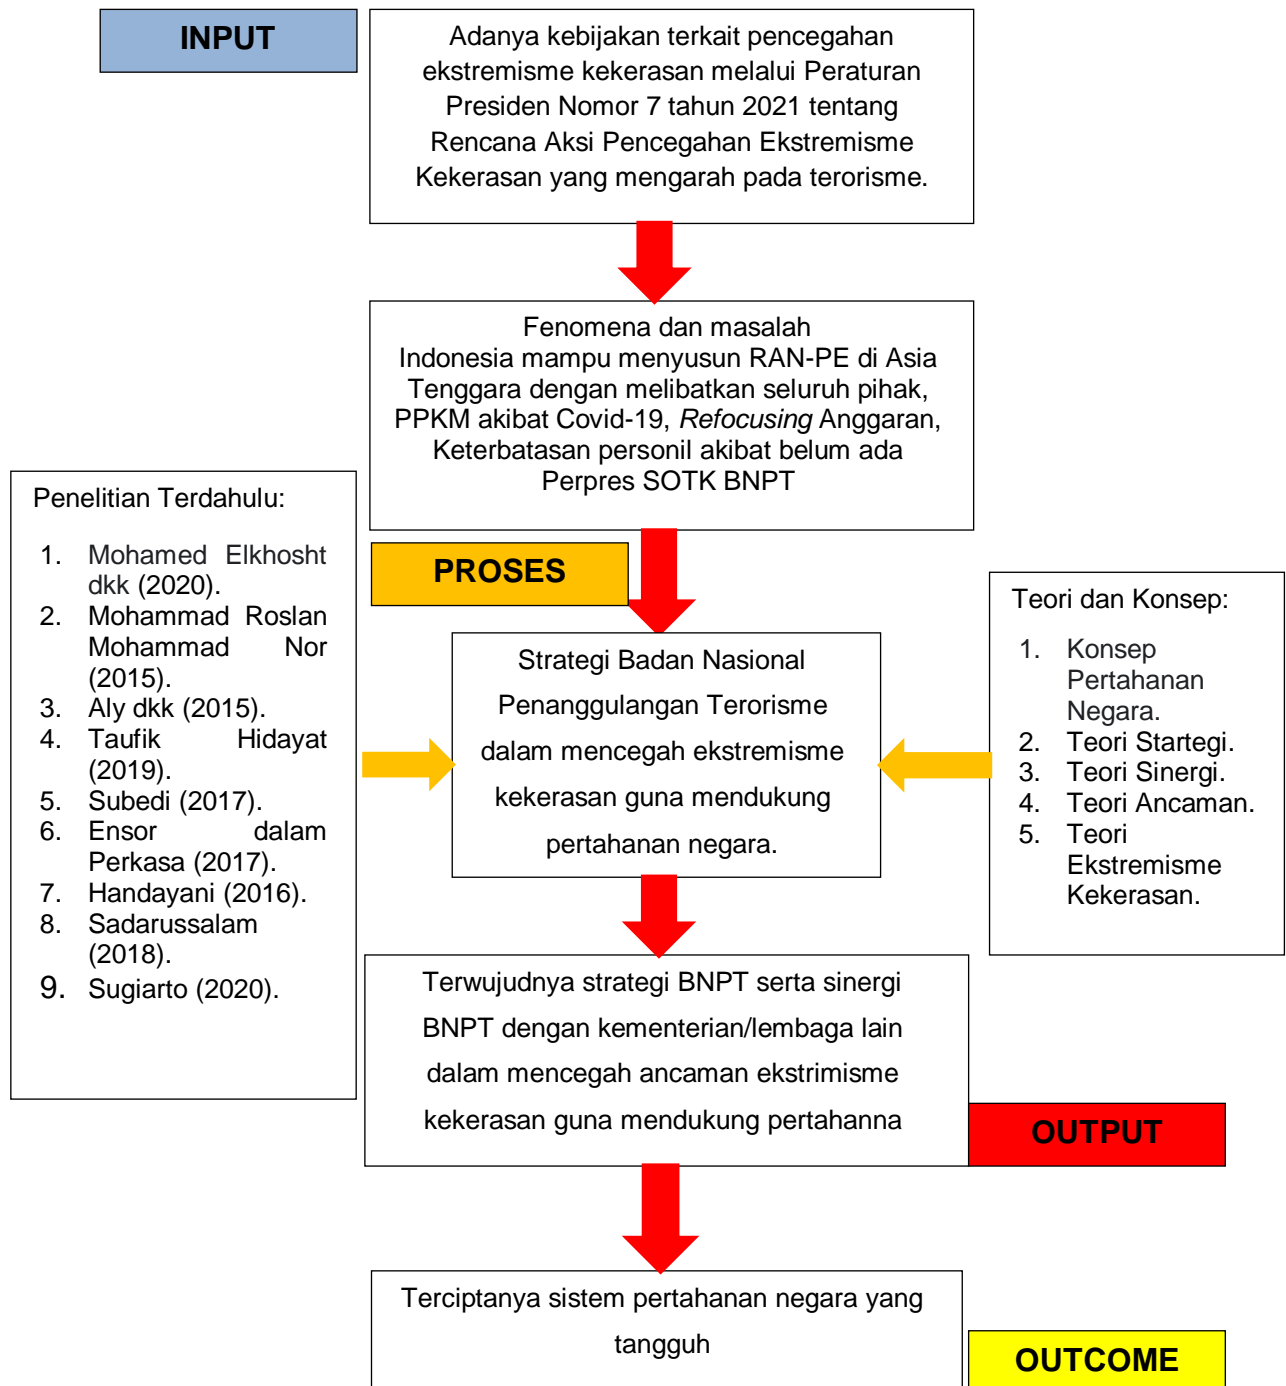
INPUT

Adanya kebijakan terkait pencegahan ekstremisme kekerasan melalui Peraturan Presiden Nomor 7 tahun 2021 tentang Rencana Aksi Pencegahan Ekstremisme Kekerasan yang mengarah pada terorisme.

Fenomena dan masalah
Indonesia mampu menyusun RAN-PE di Asia Tenggara dengan melibatkan seluruh pihak, PPKM akibat Covid-19, *Refocusing* Anggaran, Keterbatasan personil akibat belum ada Perpres SOTK BNPT

Penelitian Terdahulu:

1. Mohamed Elkhosht dkk (2020).
2. Mohammad Roslan Mohammad Nor (2015).
3. Aly dkk (2015).
4. Taufik Hidayat (2019).
5. Subedi (2017).
6. Ensor dalam Perkasa (2017).
7. Handayani (2016).
8. Sadarussalam (2018).
9. Sugiarto (2020).

PROSES

Strategi Badan Nasional Penanggulangan Terorisme dalam mencegah ekstremisme kekerasan guna mendukung pertahanan negara.

Teori dan Konsep:

1. Konsep Pertahanan Negara.
2. Teori Startegi.
3. Teori Sinergi.
4. Teori Ancaman.
5. Teori Ekstremisme Kekerasan.

Terwujudnya strategi BNPT serta sinergi BNPT dengan kementerian/lembaga lain dalam mencegah ancaman ekstrimisme kekerasan guna mendukung pertahanna

OUTPUT

Terciptanya sistem pertahanan negara yang tangguh

OUTCOME